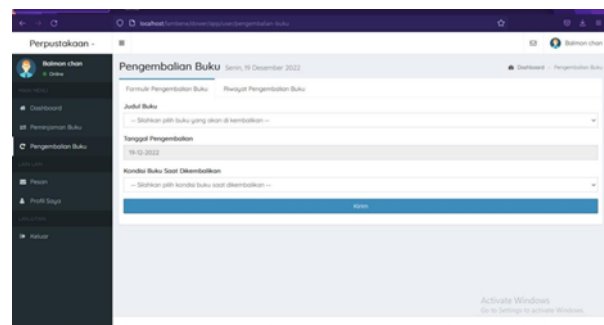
localhost/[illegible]/user/pengembalian-buku

Perpustakaan -

Balmon chan

Balmon chan
Online

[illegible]

Dashboard

Peminjaman Buku

Pengembalian Buku

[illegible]

Pesan

Profil Saya

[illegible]

Keluar

Pengembalian Buku Senin, 19 Desember 2022

Dashboard / Pengembalian Buku

Formulir Pengembalian Buku

Riwayat Pengembalian Buku

Judul Buku

-- Silahkan pilih buku yang akan di kembalikan --

Tanggal Pengembalian

19-12-2022

Kondisi Buku Saat Dikembalikan

-- Silahkan pilih kondisi buku saat dikembalikan --

Kirim

Activate Windows
Go to Settings to activate Windows.